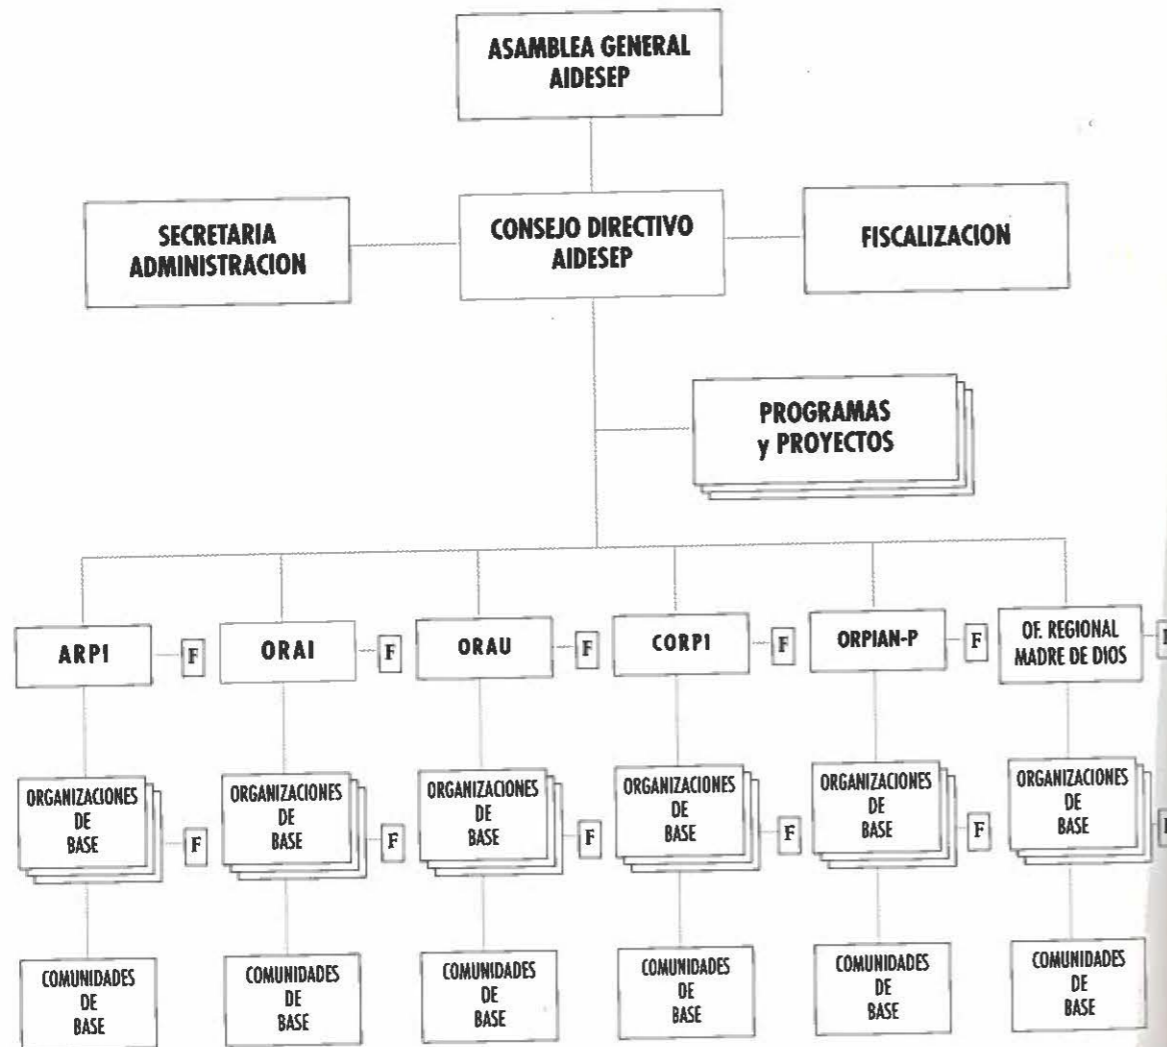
ASAMBLEA GENERAL
AIDESEP

SECRETARIA
ADMINISTRACION

CONSEJO DIRECTIVO
AIDESEP

FISCALIZACION

PROGRAMAS
y PROYECTOS

ARPI

F

ORAI

F

ORAU

F

CORPI

F

ORPIAN-P

F

OF. REGIONAL
MADRE DE DIOS

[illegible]

ORGANIZACIONES
DE
BASE

F

ORGANIZACIONES
DE
BASE

F

ORGANIZACIONES
DE
BASE

F

ORGANIZACIONES
DE
BASE

F

ORGANIZACIONES
DE
BASE

F

ORGANIZACIONES
DE
BASE

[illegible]

COMUNIDADES
DE
BASE

COMUNIDADES
DE
BASE

COMUNIDADES
DE
BASE

COMUNIDADES
DE
BASE

COMUNIDADES
DE
BASE

COMUNIDADES
DE
BASE